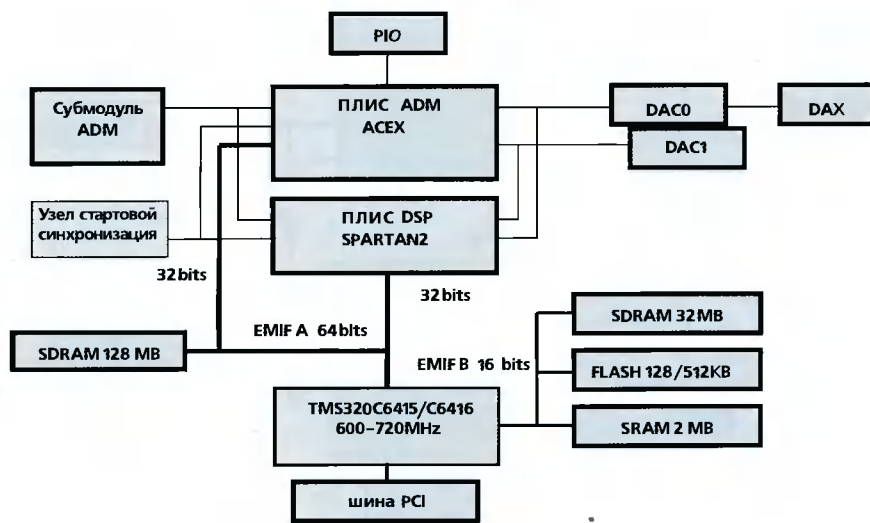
PIO

Субмодуль ADM

ПЛИС ADM ACEX

DAC0

DAX

DAC1

Узел стартовой синхронизация

ПЛИС DSP SPARTAN2

32 bits

32 bits

SDRAM 32 MB

EMIF A 64 bits

SDRAM 128 MB

EMIF B 16 bits

FLASH 128/512KB

TMS320C6415/C6416 600–720MHz

SRAM 2 MB

шина PCI